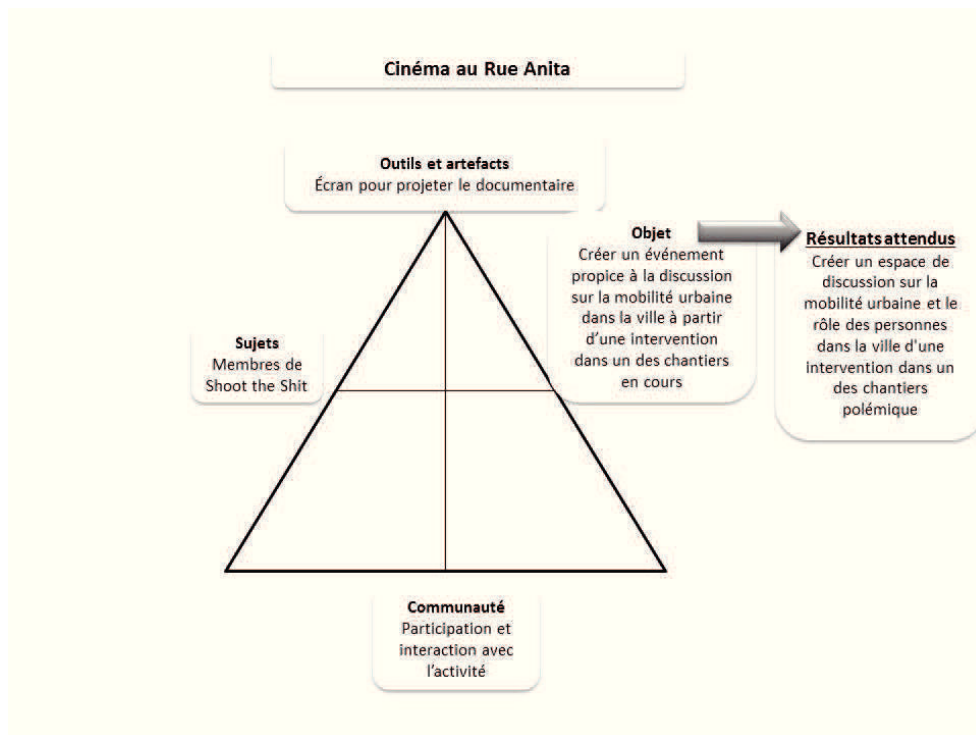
Cinéma au Rue Anita

Outils et artefacts
Écran pour projeter le documentaire

Objet
Créer un événement propice à la discussion sur la mobilité urbaine dans la ville à partir d'une intervention dans un des chantiers en cours

Résultats attendus
Créer un espace de discussion sur la mobilité urbaine et le rôle des personnes dans la ville d'une intervention dans un des chantiers polémique

Sujets
Membres de Shoot the Shit

Communauté
Participation et interaction avec l'activité